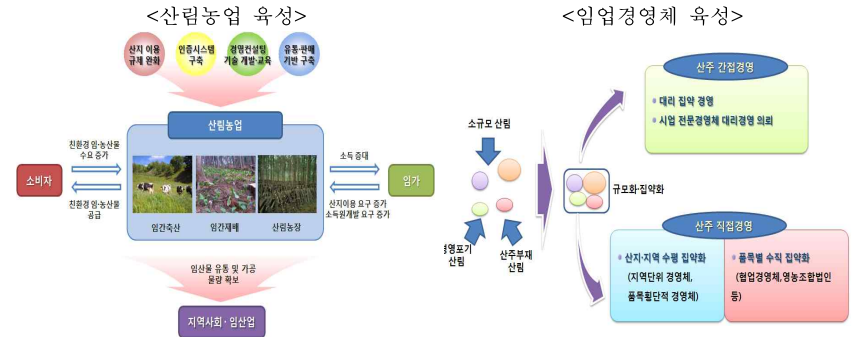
<산림농업 육성>

산지 이용 규제 완화

인증시스템 구축

경영컨설팅 기술 개발·교육

유통·판매 기반 구축

산림농업

친환경 임·농산물 수요 증가

친환경 임·농산물 공급

소비자

임간축산

임간재배

산림농장

소득 증대

산지이용 요구 증가
소득원개발 요구 증가

임가

임산물 유통 및 가공 물량 확보

지역사회·임산업

<임업경영체 육성>

소규모 산림

경영포기 산림

산주부재 산림

규모화·집약화

산주 간접경영

대리 집약 경영

시업 전문경영체 대리경영 의뢰

산주 직접경영

산지·지역 수평 집약화
(지역단위 경영체, 품목횡단적 경영체)

품목별 수직 집약화
(협업경영체,영농조합법인 등)